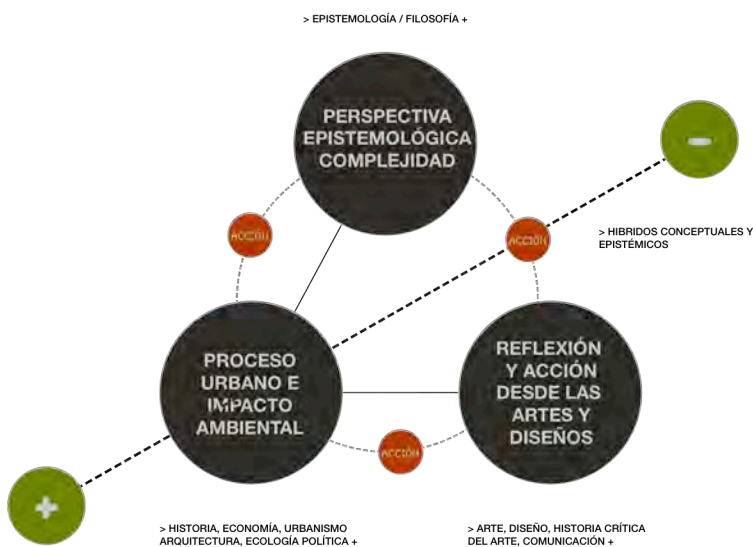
> EPISTEMOLOGÍA / FILOSOFÍA +

PERSPECTIVA EPISTEMOLÓGICA COMPLEJIDAD

ACCIÓN

ACCIÓN

> HIBRIDOS CONCEPTUALES Y EPISTÉMICOS

PROCESO URBANO E IMPACTO AMBIENTAL

REFLEXIÓN Y ACCIÓN DESDE LAS ARTES Y DISEÑOS

ACCIÓN

> HISTORIA, ECONOMÍA, URBANISMO ARQUITECTURA, ECOLOGÍA POLÍTICA +

> ARTE, DISEÑO, HISTORIA CRÍTICA DEL ARTE, COMUNICACIÓN +